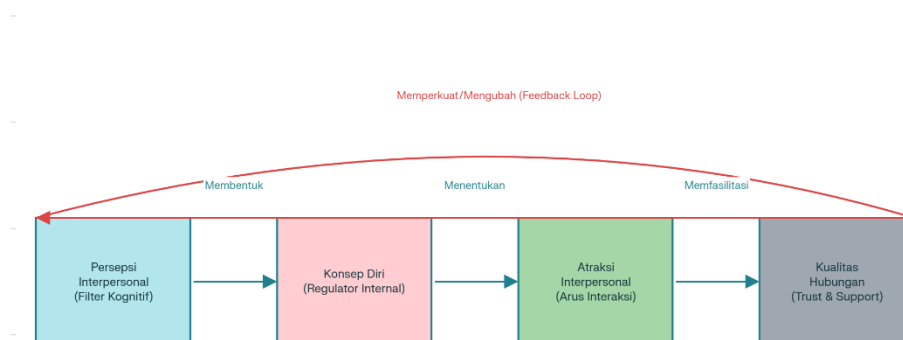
Memperkuat/Mengubah (Feedback Loop)

Membentuk

Menentukan

Memfasilitasi

Persepsi Interpersonal (Filter Kognitif)

Konsep Diri (Regulator Internal)

Atraksi Interpersonal (Arus Interaksi)

Kualitas Hubungan (Trust & Support)